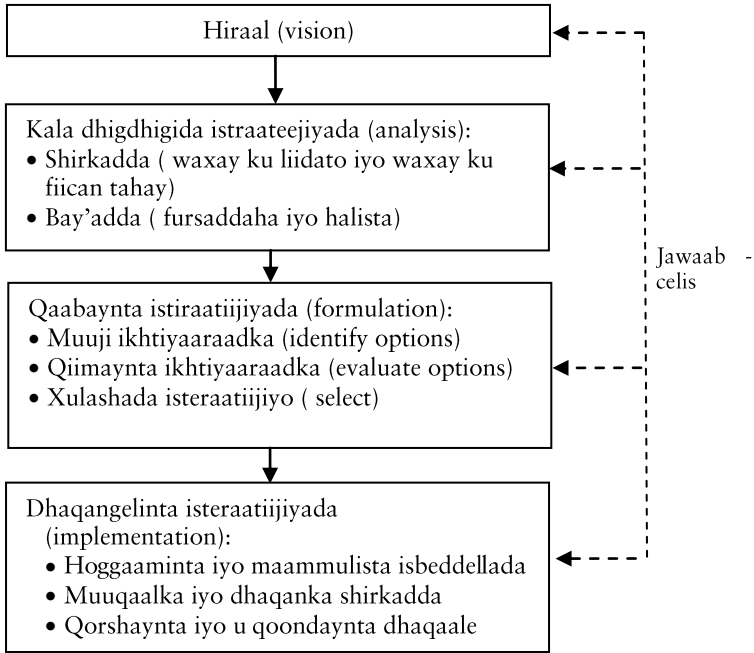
Hiraal (vision)

Kala dhigdhigida istraateejiyada (analysis):
• Shirkadda ( waxay ku liidato iyo waxay ku fiican tahay)
• Bay'adda ( fursaddaha iyo halista)

Qaabaynta istiraatiijiyada (formulation):
• Muuji ikhtiyaaraadka (identify options)
• Qiimaynta ikhtiyaaraadka (evaluate options)
• Xulashada isteraatiijiyo ( select)

Dhaqangelinta isteraatiijiyada (implementation):
• Hoggaaminta iyo maammulista isbeddellada
• Muuqaalka iyo dhaqanka shirkadda
• Qorshaynta iyo u qoondaynta dhaqaale

Jawaab - celis